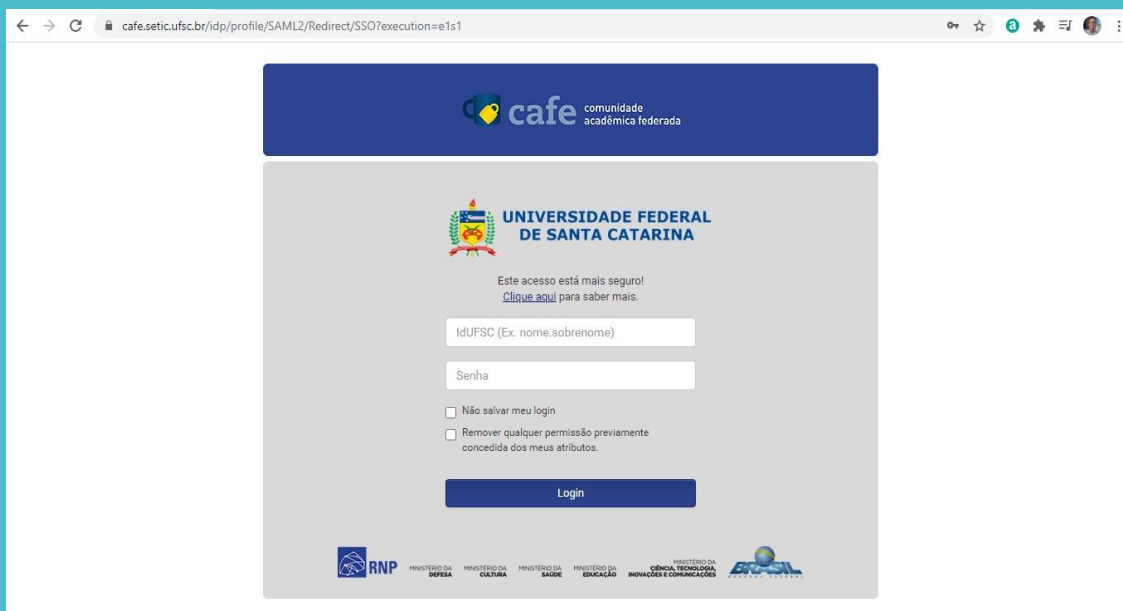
cafe.setic.ufsc.br/idp/profile/SAML2/Redirect/SSO?execution=e1s1

cafe comunidade acadêmica federada

UNIVERSIDADE FEDERAL DE SANTA CATARINA

Este acesso está mais seguro!
Clique aqui para saber mais.

IdUFSC (Ex. nome.sobrenome)

Senha

Não salvar meu login

Remover qualquer permissão previamente concedida dos meus atributos.

Login

RNP MINISTÉRIO DA DEFESA MINISTÉRIO DA CULTURA MINISTÉRIO DA SAÚDE MINISTÉRIO DA EDUCAÇÃO MINISTÉRIO DA CIÊNCIA, TECNOLOGIA, INOVAÇÕES E COMUNICAÇÕES BRASIL GOVERNO FEDERAL